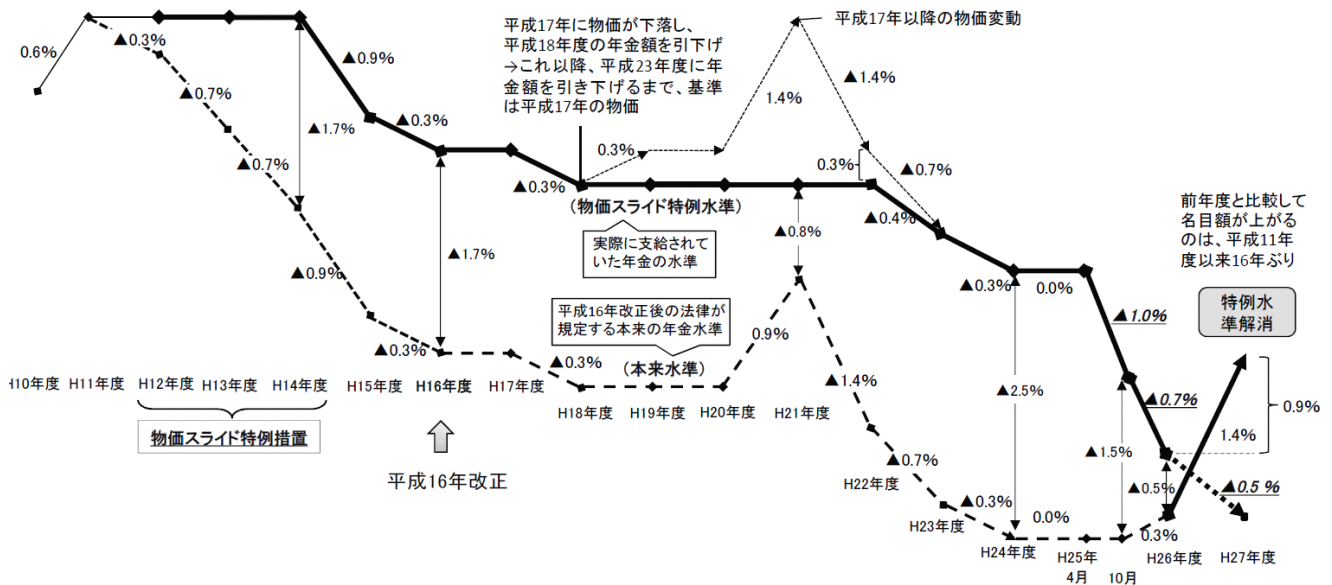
0.6%

▲0.3%

▲0.7%

▲0.7%

▲1.7%

▲0.9%

▲0.3%

▲0.9%

▲1.7%

▲0.3%

平成17年に物価が下落し、平成18年度の年金額を引下げ→これ以降、平成23年度に年金額を引き下げるまで、基準は平成17年の物価

平成17年以降の物価変動

0.3%

1.4%

▲1.4%

0.3%

▲0.7%

▲0.3%

（物価スライド特例水準）

実際に支給されていた年金の水準

▲0.8%

▲0.4%

▲0.3%

0.0%

前年度と比較して名目額が上がるのは、平成11年度以来16年ぶり

特例水準解消

平成16年改正後の法律が規定する本来の年金水準

（本来水準）

▲0.3%

0.9%

▲1.4%

▲0.7%

▲0.3%

0.0%

▲2.5%

▲1.0%

▲0.7%

▲1.5%

▲0.5%

0.3%

1.4%

0.9%

▲0.5 %

H10年度 H11年度 H12年度 H13年度 H14年度 H15年度 H16年度 H17年度 H18年度 H19年度 H20年度 H21年度 H22年度 H23年度 H24年度 H25年 4月 10月 H26年度 H27年度

物価スライド特例措置

平成16年改正